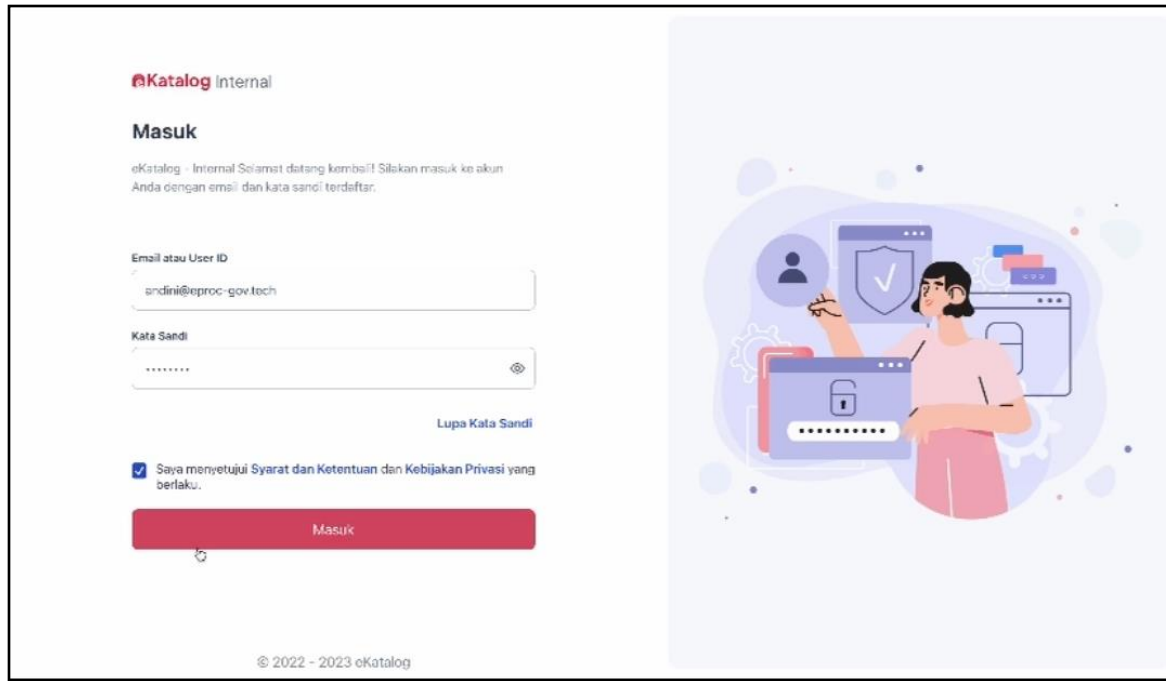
eKatalog Internal

Masuk

eKatalog - Internal Selamat datang kembali! Silakan masuk ke akun Anda dengan email dan kata sandi terdaftar.

Email atau User ID

andini@eproc-gov.tech

Kata Sandi

••••••••

Lupa Kata Sandi

Saya menyetujui Syarat dan Ketentuan dan Kebijakan Privasi yang berlaku.

Masuk

© 2022 - 2023 eKatalog